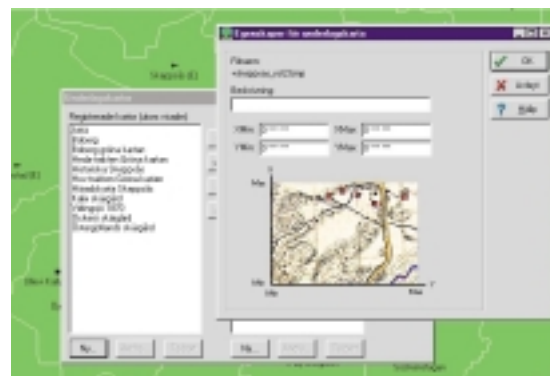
Egenskaper för underlagskarta

Filnamn
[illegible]

Beskrivning

XMin
XMax
YMin
YMax

Max
Min
Min
Max

OK
Avbryt
Hjälp

Underlagskartor
Registrerade kartor (aktiv visade)
Åsbo
Bräcke
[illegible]
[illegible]
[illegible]
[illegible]
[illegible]
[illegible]
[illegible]
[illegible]
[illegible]
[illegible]

Ny...
Ändra...
Ta bort
Ny...
Ändra...
Ta bort

Skagsjö (E)
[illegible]
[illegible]
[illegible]